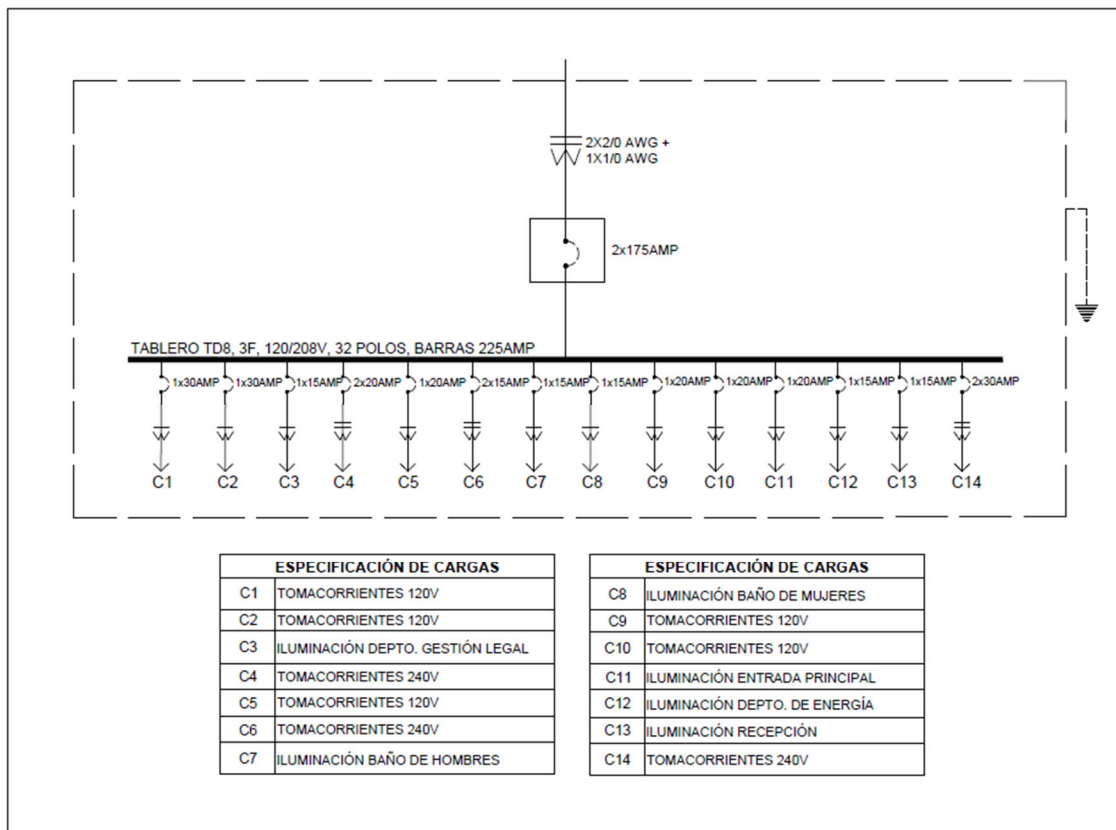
2X2/0 AWG +
1X1/0 AWG

2x175AMP

TABLERO TD8, 3F, 120/208V, 32 POLOS, BARRAS 225AMP

1x30AMP 1x30AMP 1x15AMP 2x20AMP 1x20AMP 2x15AMP 1x15AMP 1x15AMP 1x20AMP 1x20AMP 1x20AMP 1x15AMP 1x15AMP 2x30AMP

C1 C2 C3 C4 C5 C6 C7 C8 C9 C10 C11 C12 C13 C14

| ESPECIFICACIÓN DE CARGAS | |
|---|---|
| C1 | TOMACORRIENTES 120V |
| C2 | TOMACORRIENTES 120V |
| C3 | ILUMINACIÓN DEPTO. GESTIÓN LEGAL |
| C4 | TOMACORRIENTES 240V |
| C5 | TOMACORRIENTES 120V |
| C6 | TOMACORRIENTES 240V |
| C7 | ILUMINACIÓN BAÑO DE HOMBRES |

| ESPECIFICACIÓN DE CARGAS | |
|---|---|
| C8 | ILUMINACIÓN BAÑO DE MUJERES |
| C9 | TOMACORRIENTES 120V |
| C10 | TOMACORRIENTES 120V |
| C11 | ILUMINACIÓN ENTRADA PRINCIPAL |
| C12 | ILUMINACIÓN DEPTO. DE ENERGÍA |
| C13 | ILUMINACIÓN RECEPCIÓN |
| C14 | TOMACORRIENTES 240V |